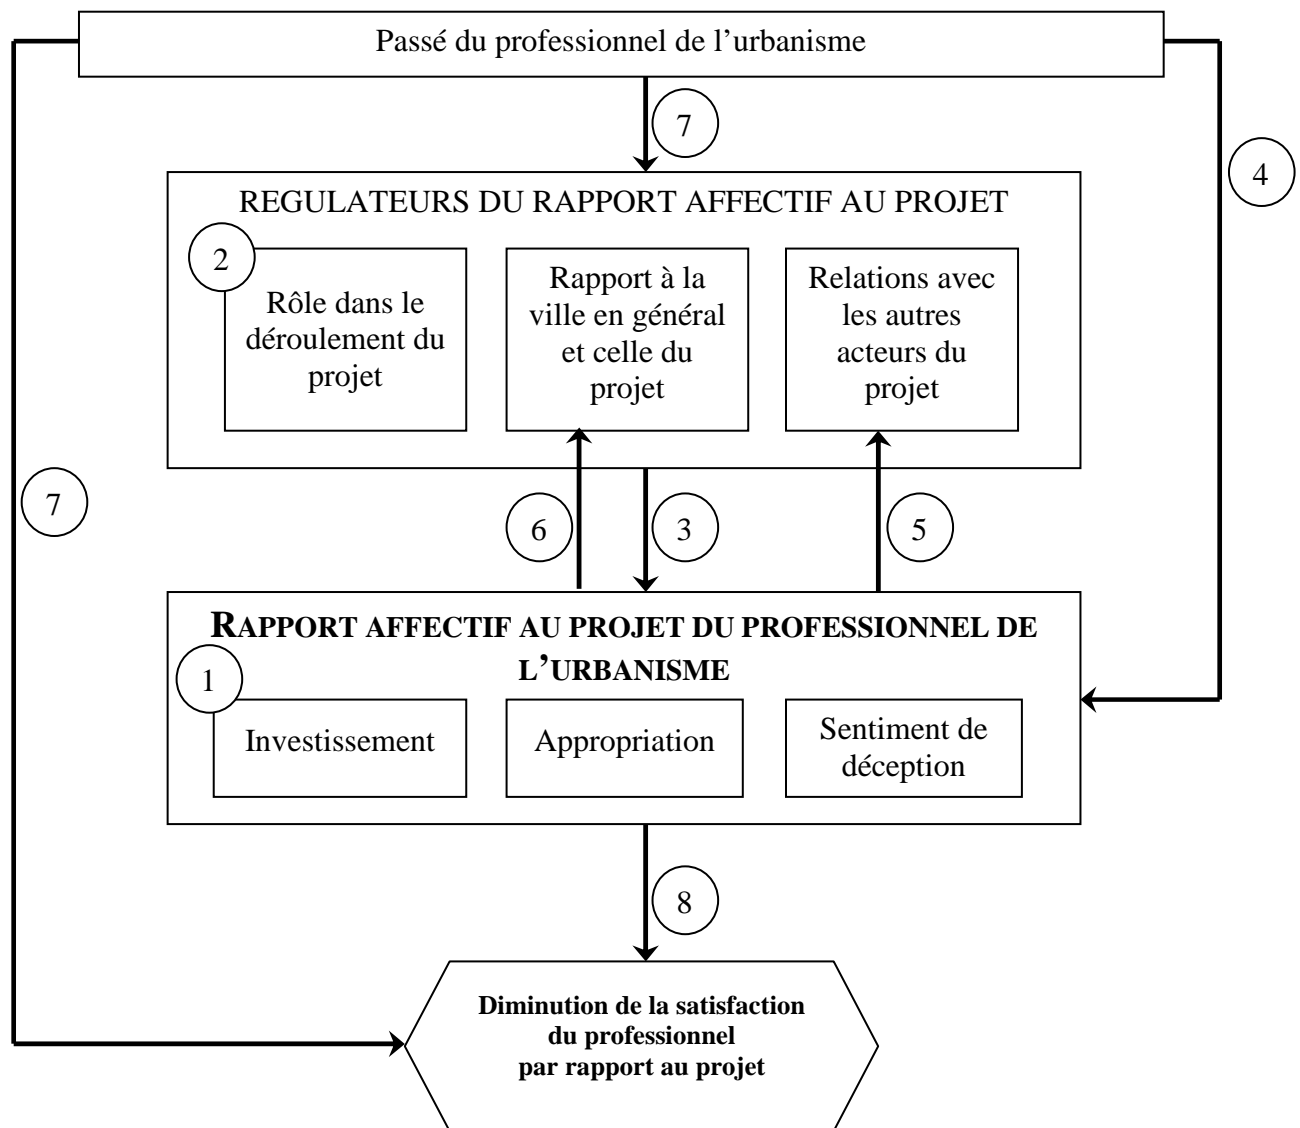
Passé du professionnel de l’urbanisme

7

4

REGULATEURS DU RAPPORT AFFECTIF AU PROJET

2

Rôle dans le déroulement du projet

Rapport à la ville en général et celle du projet

Relations avec les autres acteurs du projet

7

6

3

5

RAPPORT AFFECTIF AU PROJET DU PROFESSIONNEL DE L’URBANISME

1

Investissement

Appropriation

Sentiment de déception

8

**Diminution de la satisfaction du professionnel par rapport au projet**